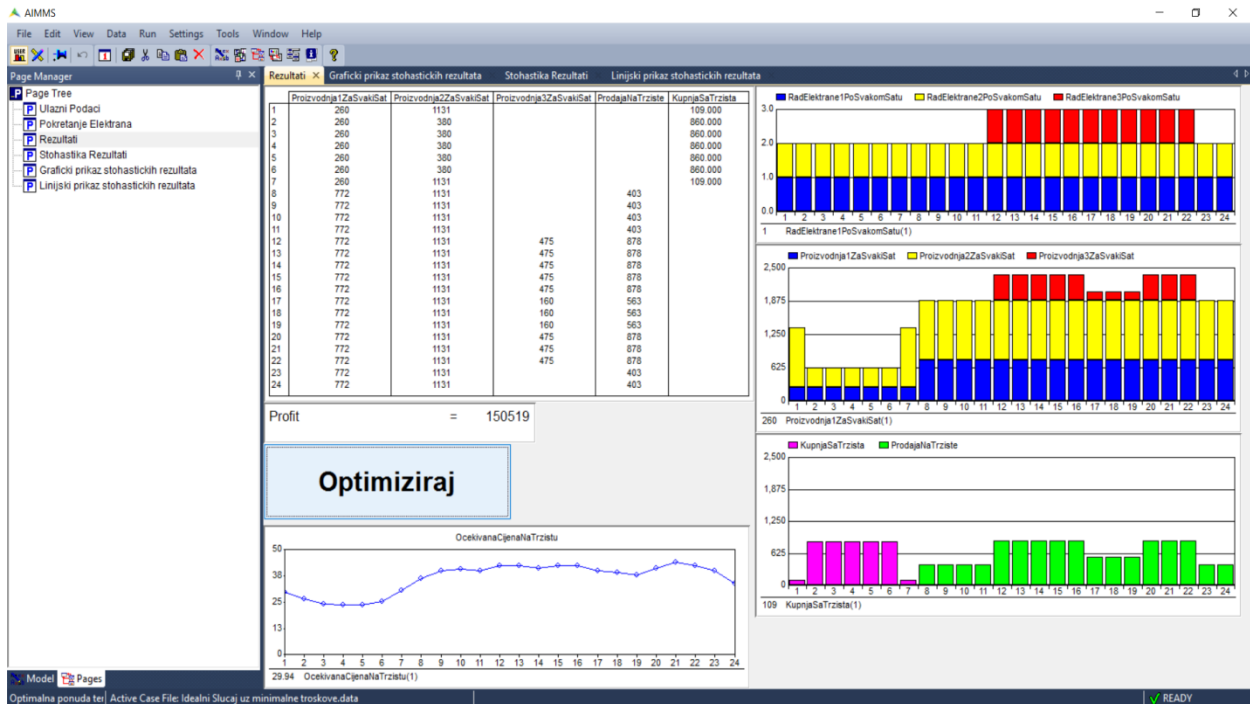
AIMMS

File Edit View Data Run Settings Tools Window Help

Page Manager

Page Tree
Ulazni Podaci
Pokretanje Elektrana
Rezultati
Stohastika Rezultati
Graficki prikaz stohastickih rezultata
Linijski prikaz stohastickih rezultata

Rezultati | Graficki prikaz stohastickih rezultata | Stohastika Rezultati | Linijski prikaz stohastickih rezultata

| | Proizvodnja1ZaSvakiSat | Proizvodnja2ZaSvakiSat | Proizvodnja3ZaSvakiSat | ProdajaNaTrziste | KupnjaSaTrzista |
|---|---|---|---|---|---|
| 1 | 260 | 1131 | | | 109.000 |
| 2 | 260 | 380 | | | 860.000 |
| 3 | 260 | 380 | | | 860.000 |
| 4 | 260 | 380 | | | 860.000 |
| 5 | 260 | 380 | | | 860.000 |
| 6 | 260 | 380 | | | 860.000 |
| 7 | 260 | 1131 | | | 109.000 |
| 8 | 772 | 1131 | | 403 | |
| 9 | 772 | 1131 | | 403 | |
| 10 | 772 | 1131 | | 403 | |
| 11 | 772 | 1131 | | 403 | |
| 12 | 772 | 1131 | 475 | 878 | |
| 13 | 772 | 1131 | 475 | 878 | |
| 14 | 772 | 1131 | 475 | 878 | |
| 15 | 772 | 1131 | 475 | 878 | |
| 16 | 772 | 1131 | 475 | 878 | |
| 17 | 772 | 1131 | 160 | 563 | |
| 18 | 772 | 1131 | 160 | 563 | |
| 19 | 772 | 1131 | 160 | 563 | |
| 20 | 772 | 1131 | 475 | 878 | |
| 21 | 772 | 1131 | 475 | 878 | |
| 22 | 772 | 1131 | 475 | 878 | |
| 23 | 772 | 1131 | | 403 | |
| 24 | 772 | 1131 | | 403 | |

Profit = 150519

Optimiziraj

OcekivanaCijenaNaTrzistu
50
38
25
13
0
1 2 3 4 5 6 7 8 9 10 11 12 13 14 15 16 17 18 19 20 21 22 23 24
29.94 OcekivanaCijenaNaTrzistu(1)

RadElektrane1PoSvakomSatu RadElektrane2PoSvakomSatu RadElektrane3PoSvakomSatu
3.0
2.0
1.0
0.0
1 2 3 4 5 6 7 8 9 10 11 12 13 14 15 16 17 18 19 20 21 22 23 24
1 RadElektrane1PoSvakomSatu(1)

Proizvodnja1ZaSvakiSat Proizvodnja2ZaSvakiSat Proizvodnja3ZaSvakiSat
2,500
1,875
1,250
625
0
1 2 3 4 5 6 7 8 9 10 11 12 13 14 15 16 17 18 19 20 21 22 23 24
260 Proizvodnja1ZaSvakiSat(1)

KupnjaSaTrzista ProdajaNaTrziste
2,500
1,875
1,250
625
0
1 2 3 4 5 6 7 8 9 10 11 12 13 14 15 16 17 18 19 20 21 22 23 24
109 KupnjaSaTrzista(1)

Model Pages

Optimalna ponuda ter Active Case File: Idealni Slucaj uz minimalne troskove.data

READY